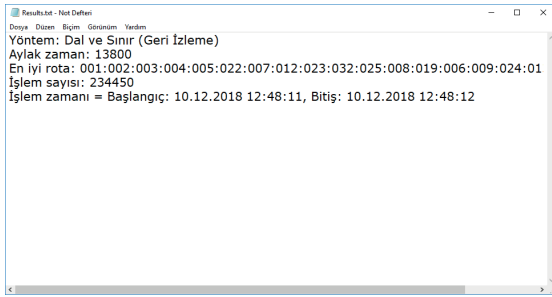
Results.txt - Not Defteri
Dosya Düzen Biçim Görünüm Yardım
Yöntem: Dal ve Sınır (Geri İzleme)
Aylak zaman: 13800
En iyi rota: 001:002:003:004:005:022:007:012:023:032:025:008:019:006:009:024:01
İşlem sayısı: 234450
İşlem zamanı = Başlangıç: 10.12.2018 12:48:11, Bitiş: 10.12.2018 12:48:12